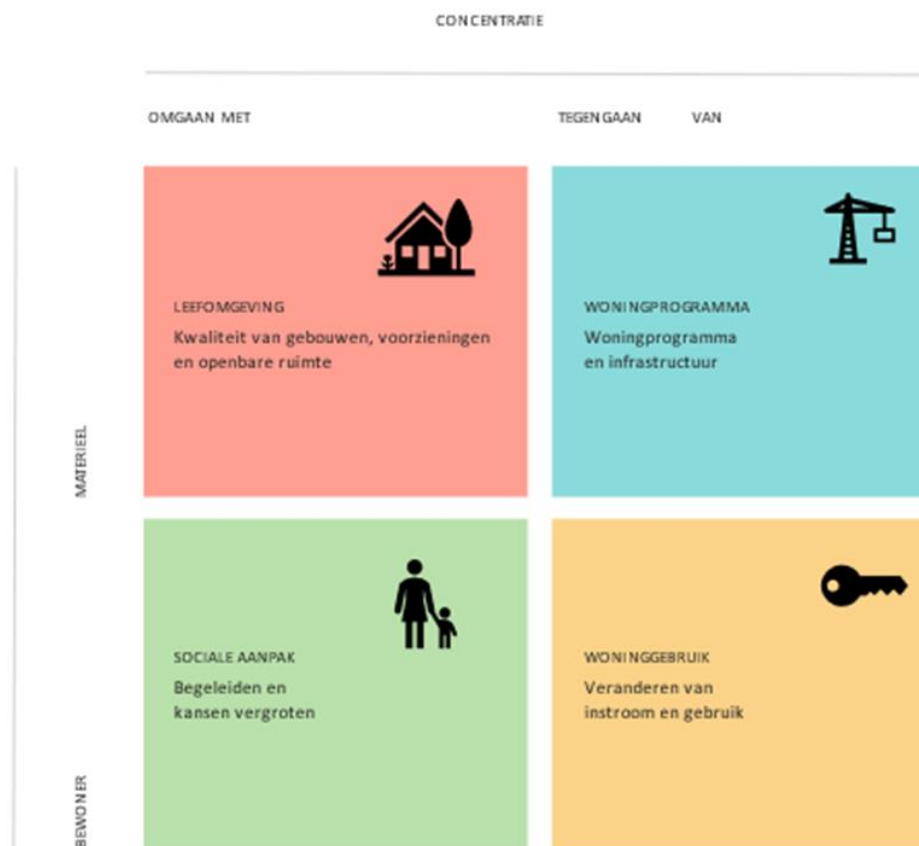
CONCENTRATIE

OMGAAN MET

TEGENGAAN VAN

MATERIEEL

LEEFOMGEVING
Kwaliteit van gebouwen, voorzieningen en openbare ruimte

WONINGPROGRAMMA
Woningprogramma en infrastructuur

BEWONER

SOCIALE AANPAK
Begeleiden en kansen vergroten

WONINGGEBRUIK
Veranderen van instroom en gebruik